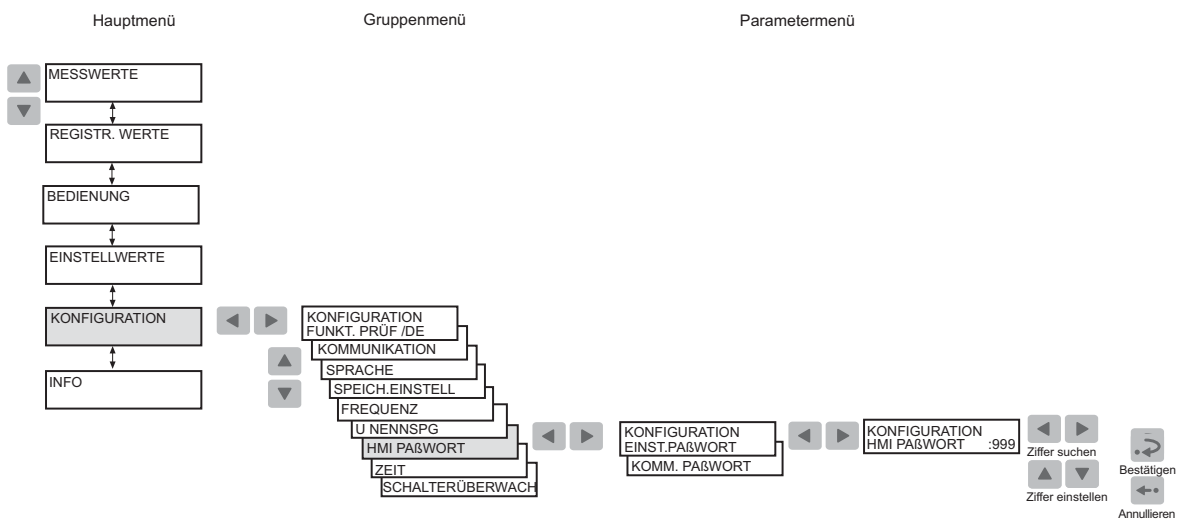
Hauptmenü

Gruppenmenü

Parametermenü

MESSWERTE

REGISTR. WERTE

BEDIENUNG

EINSTELLWERTE

KONFIGURATION

INFO

KONFIGURATION
FUNKT. PRÜF /DE

KOMMUNIKATION

SPRACHE

SPEICH.EINSTELL

FREQUENZ

U NENNSPG

HMI PAßWORT

ZEIT

SCHALTERÜBERWACH

KONFIGURATION
EINST.PAßWORT

KOMM. PAßWORT

KONFIGURATION
HMI PAßWORT :999

Ziffer suchen

Ziffer einstellen

Bestätigen

Annullieren